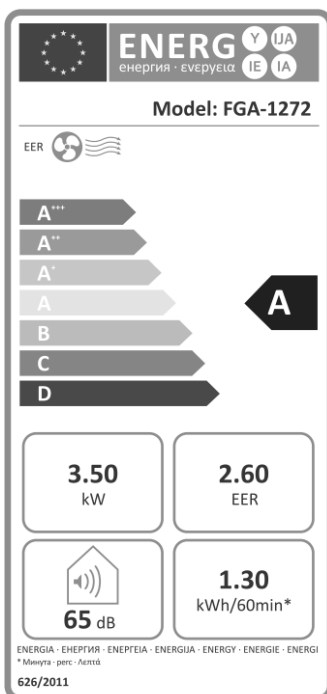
ENERG Y IJA IE IA
енергия · ενεργεια

Model: FGA-1272

EER

A+++
A++
A+
A
B
C
D

A

3.50
kW

2.60
EER

65 dB

1.30
kWh/60min*

ENERGIA · ЕНЕРГИЯ · ΕΝΕΡΓΕΙΑ · ENERGIJA · ENERGY · ENERGIE · ENERGI
* Минута · perc · Λεπτά

626/2011